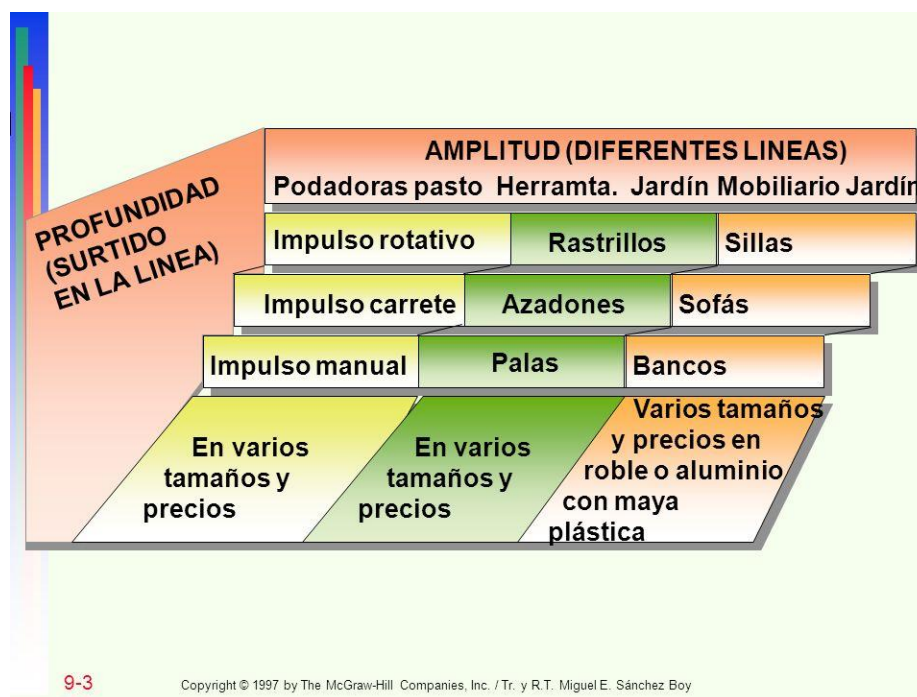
AMPLITUD (DIFERENTES LINEAS)
Podadoras pasto Herramta. Jardín Mobiliario Jardí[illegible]

PROFUNDIDAD (SURTIDO EN LA LINEA)

| Impulso rotativo | Rastrillos | Sillas |
|---|---|---|
| Impulso carrete | Azadones | Sofás |
| Impulso manual | Palas | Bancos |
| En varios tamaños y precios | En varios tamaños y precios | Varios tamaños y precios en roble o aluminio con maya plástica |

9-3

Copyright © 1997 by The McGraw-Hill Companies, Inc. / Tr. y R.T. Miguel E. Sánchez Boy